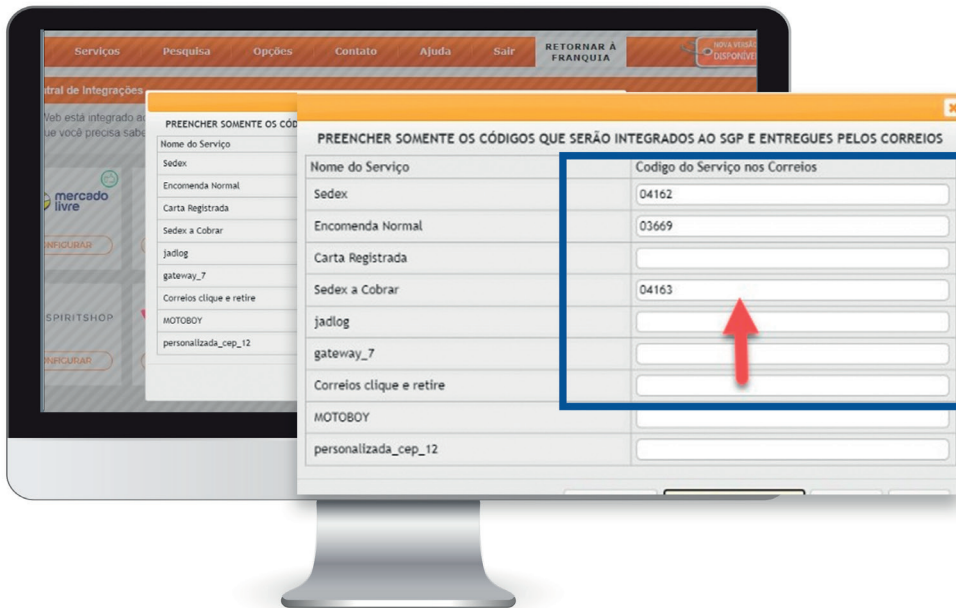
Serviços Pesquisa Opções Contato Ajuda Sair RETORNAR À FRANQUIA NOVA VERSÃO DISPONÍVEL

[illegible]tral de Integrações

Web está integrado a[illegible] ue você precisa sab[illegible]

mercado livre

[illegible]NFIGURAR

SPIRITSHOP

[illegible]NFIGURAR

PREENCHER SOMENTE OS CÓD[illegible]

| Nome do Serviço |
|---|
| Sedex |
| Encomenda Normal |
| Carta Registrada |
| Sedex a Cobrar |
| jadlog |
| gateway_7 |
| Correios clique e retire |
| MOTOBOY |
| personalizada_cep_12 |

PREENCHER SOMENTE OS CÓDIGOS QUE SERÃO INTEGRADOS AO SGP E ENTREGUES PELOS CORREIOS

| Nome do Serviço | Codigo do Serviço nos Correios |
|---|---|
| Sedex | 04162 |
| Encomenda Normal | 03669 |
| Carta Registrada | |
| Sedex a Cobrar | 04163 |
| jadlog | |
| gateway_7 | |
| Correios clique e retire | |
| MOTOBOY | |
| personalizada_cep_12 | |